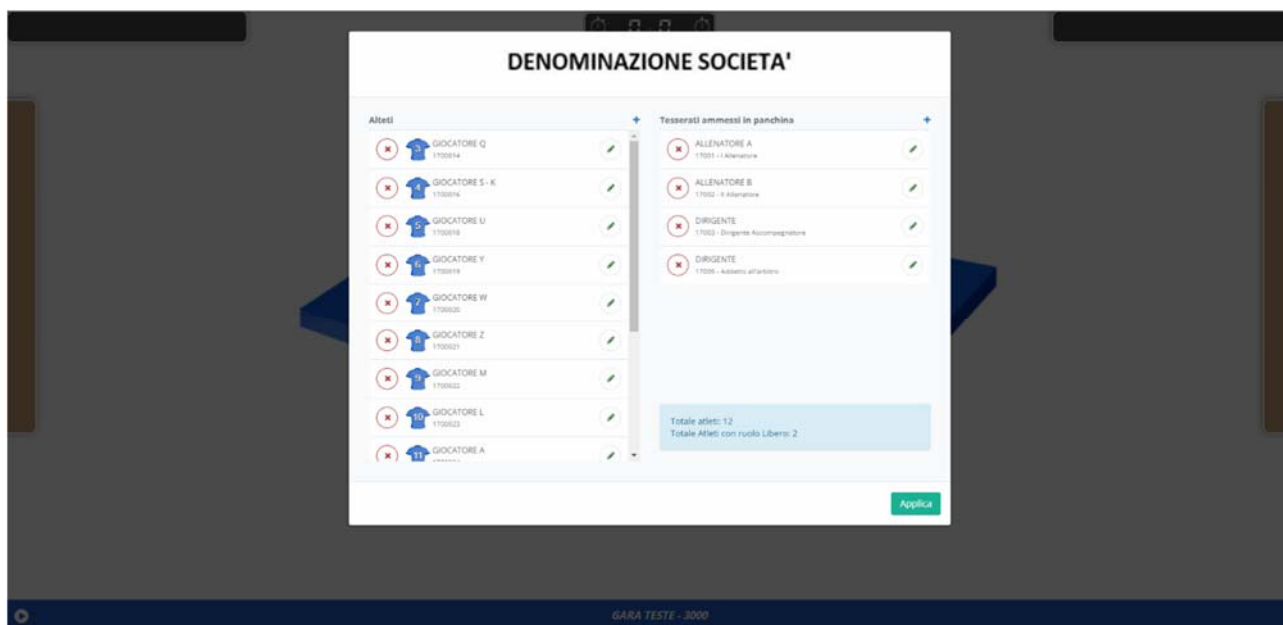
DENOMINAZIONE SOCIETA'

Alteti +

3 GIOCATORE Q
1700014

4 GIOCATORE S - K
1700016

5 GIOCATORE U
1700018

6 GIOCATORE Y
1700019

7 GIOCATORE W
1700020

8 GIOCATORE Z
1700021

9 GIOCATORE M
1700022

10 GIOCATORE L
1700023

11 GIOCATORE A
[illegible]

Tesserati ammessi in panchina +

ALLENATORE A
17001 - I Allenatore

ALLENATORE B
17002 - II Allenatore

DIRIGENTE
17003 - Dirigente Accompagnatore

DIRIGENTE
17006 - Addetto all'arbitro

Totale atleti: 12
Totale Atleti con ruolo Libero: 2

Applica

GARA TESTE - 3000